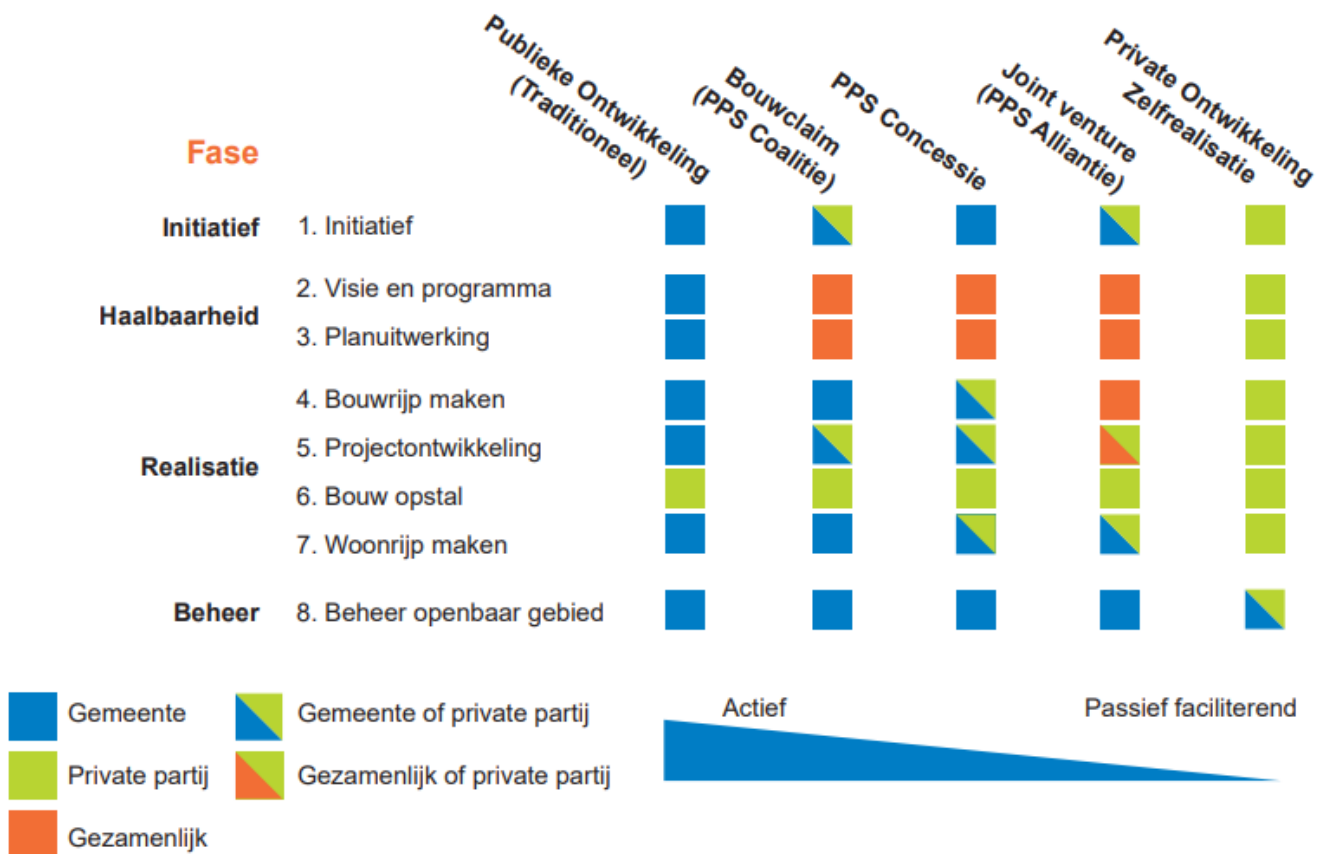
Fase

Publieke Ontwikkeling (Traditioneel)

Bouwclaim (PPS Coalitie)

PPS Concessie

Joint venture (PPS Alliantie)

Private Ontwikkeling Zelfrealisatie

Initiatief
1. Initiatief

Haalbaarheid
2. Visie en programma
3. Planuitwerking

Realisatie
4. Bouwrijp maken
5. Projectontwikkeling
6. Bouw opstal
7. Woonrijp maken

Beheer
8. Beheer openbaar gebied

Gemeente
Private partij
Gezamenlijk
Gemeente of private partij
Gezamenlijk of private partij

Actief
Passief faciliterend